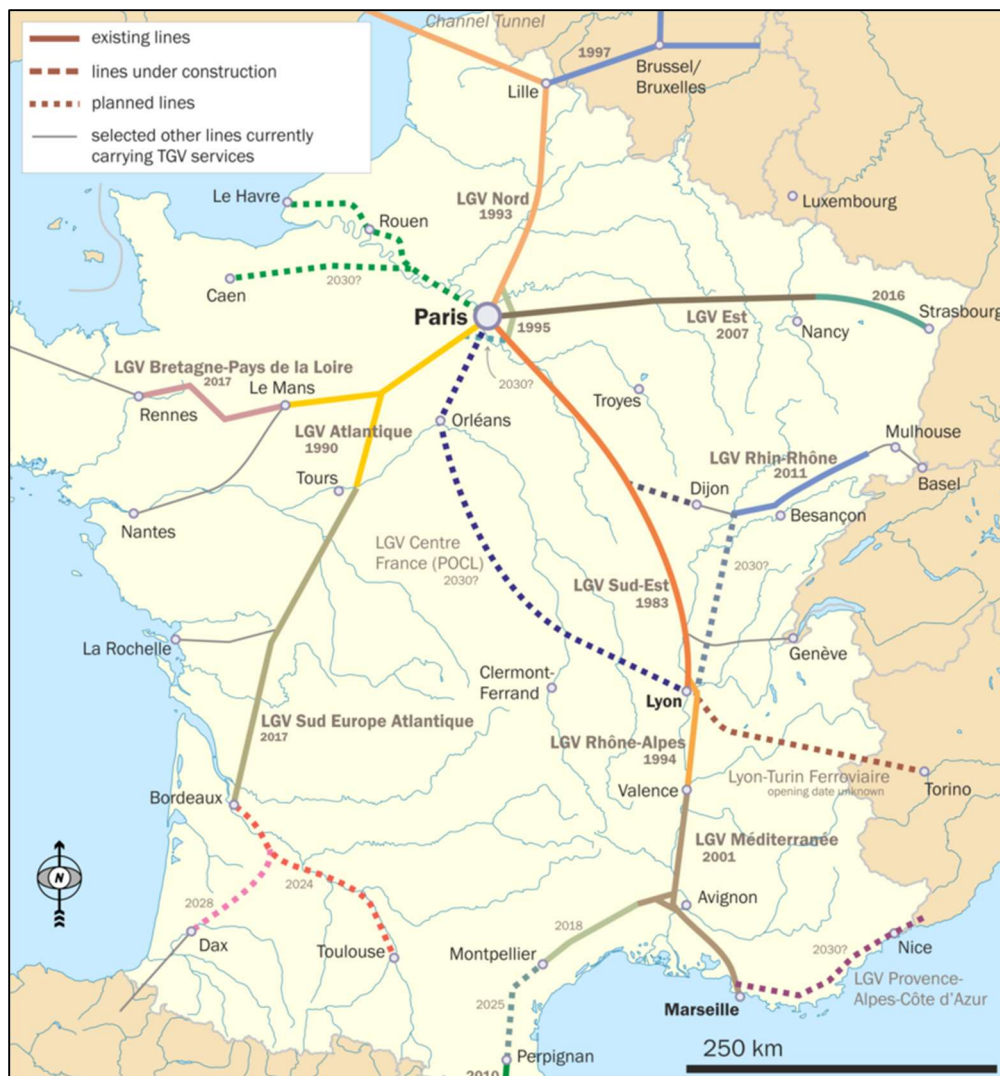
existing lines
lines under construction
planned lines
selected other lines currently carrying TGV services

Channel Tunnel
1997
Brussel/ Bruxelles
Lille
LGV Nord
1993
Luxembourg
Le Havre
Rouen
Caen
2030?
Paris
1995
LGV Est
2007
2016
Strasbourg
Nancy
LGV Bretagne-Pays de la Loire
2017
Rennes
Le Mans
2030?
Troyes
LGV Atlantique
1990
Orléans
Tours
Mulhouse
LGV Rhin-Rhône
2011
Basel
Dijon
Besançon
Nantes
LGV Centre France (POCL)
2030?
2030?
LGV Sud-Est
1983
La Rochelle
Genève
Clermont-Ferrand
Lyon
LGV Sud Europe Atlantique
2017
LGV Rhône-Alpes
1994
Lyon-Turin Ferroviaire
opening date unknown
Torino
Valence
Bordeaux
LGV Méditerranée
2001
N
2024
2028
Avignon
Dax
2018
Toulouse
Montpellier
2030?
Nice
LGV Provence-Alpes-Côte d'Azur
2025
Marseille
Perpignan
2010
250 km